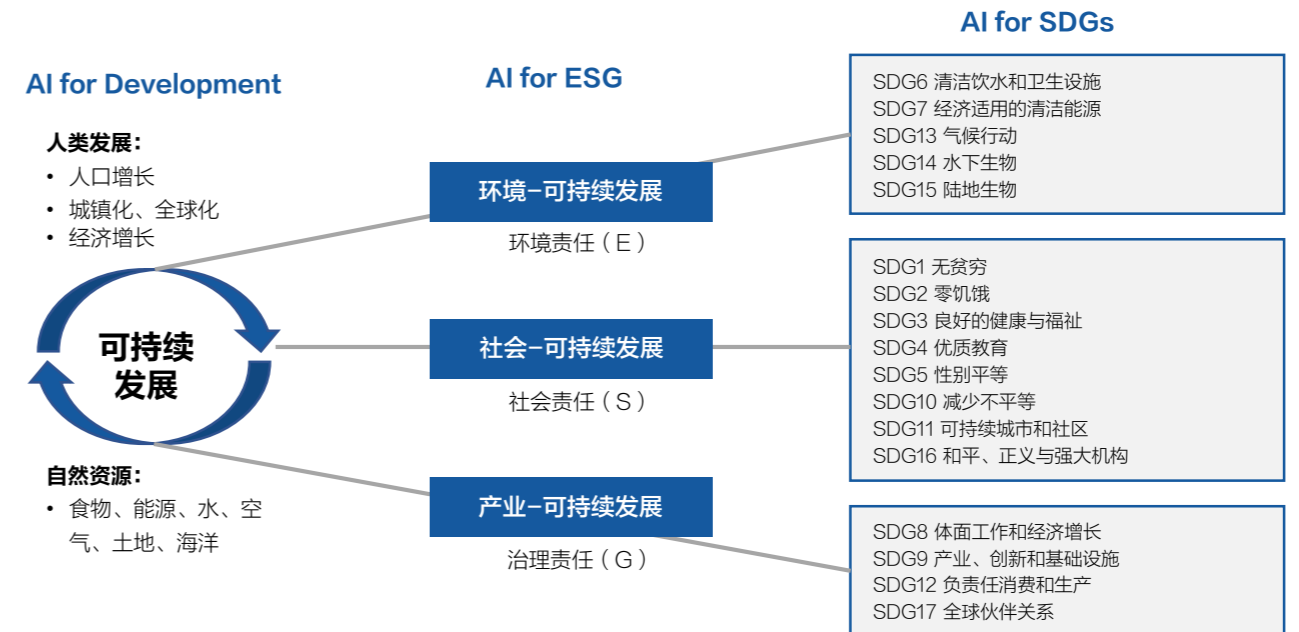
AI for Development

人类发展：
• 人口增长
• 城镇化、全球化
• 经济增长

可持续发展

自然资源：
• 食物、能源、水、空气、土地、海洋

AI for ESG

环境-可持续发展
环境责任（E）

社会-可持续发展
社会责任（S）

产业-可持续发展
治理责任（G）

AI for SDGs

SDG6 清洁饮水和卫生设施
SDG7 经济适用的清洁能源
SDG13 气候行动
SDG14 水下生物
SDG15 陆地生物

SDG1 无贫穷
SDG2 零饥饿
SDG3 良好的健康与福祉
SDG4 优质教育
SDG5 性别平等
SDG10 减少不平等
SDG11 可持续城市和社区
SDG16 和平、正义与强大机构

SDG8 体面工作和经济增长
SDG9 产业、创新和基础设施
SDG12 负责任消费和生产
SDG17 全球伙伴关系